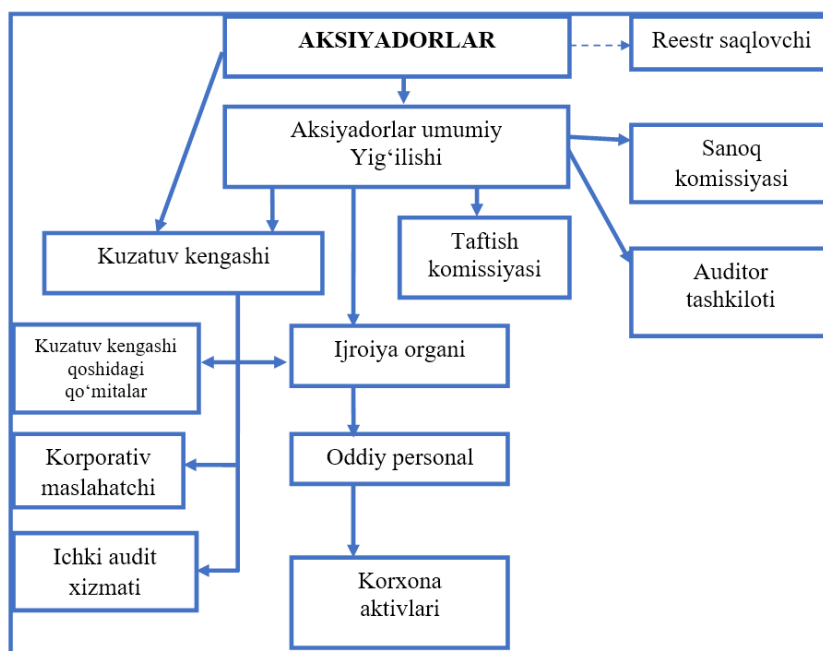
AKSIYADORLAR

Reestr saqlovchi

Aksiyadorlar umumiy Yig‘ilishi

Sanoq komissiyasi

Kuzatuv kengashi

Taftish komissiyasi

Auditor tashkiloti

Kuzatuv kengashi qoshidagi qo‘mitalar

Ijroiya organi

Korporativ maslahatchi

Oddiy personal

Ichki audit xizmati

Korxona aktivlari